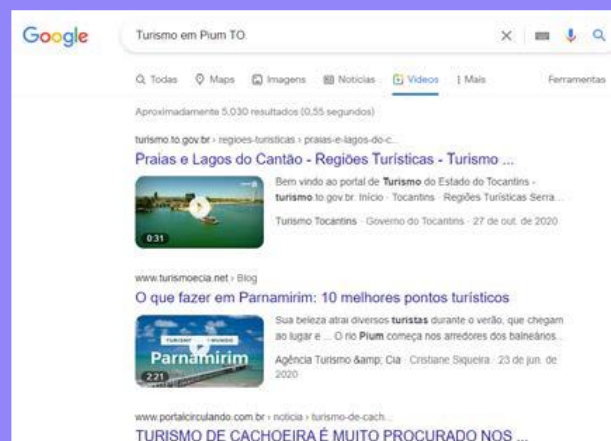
Google

Turismo em Pium TO

Todas Maps Imagens Notícias Vídeos Mais Ferramentas

Aproximadamente 5.030 resultados (0,55 segundos)

turismo.to.gov.br › regioes-turisticas › praias-e-lagos-do-c...

Praias e Lagos do Cantão - Regiões Turísticas - Turismo ...

0:31

Bem vindo ao portal de Turismo do Estado do Tocantins - turismo.to.gov.br. Início · Tocantins · Regiões Turísticas Serra ...

Turismo Tocantins · Governo do Tocantins · 27 de out. de 2020

www.turismoecia.net › Blog

O que fazer em Parnamirim: 10 melhores pontos turísticos

TURISMO MUNDO

Parnamirim

2:21

Sua beleza atrai diversos turistas durante o verão, que chegam ao lugar e ... O rio Pium começa nos arredores dos balneários ...

Agência Turismo &amp; Cia · Cristiane Siqueira · 23 de jun. de 2020

www.portalcirculando.com.br › noticia › turismo-de-cach...

TURISMO DE CACHOEIRA É MUITO PROCURADO NOS ...